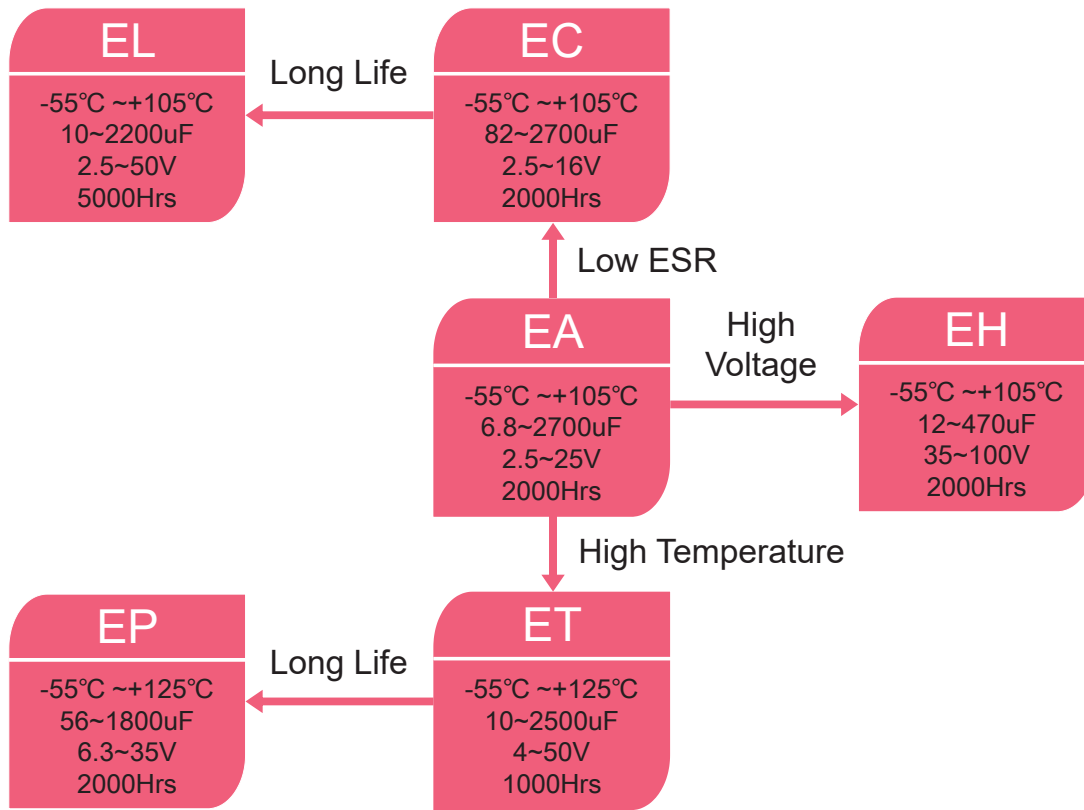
EL
-55℃ ~+105℃
10~2200uF
2.5~50V
5000Hrs

Long Life

EC
-55℃ ~+105℃
82~2700uF
2.5~16V
2000Hrs

Low ESR

EA
-55℃ ~+105℃
6.8~2700uF
2.5~25V
2000Hrs

High Voltage

EH
-55℃ ~+105℃
12~470uF
35~100V
2000Hrs

High Temperature

EP
-55℃ ~+125℃
56~1800uF
6.3~35V
2000Hrs

Long Life

ET
-55℃ ~+125℃
10~2500uF
4~50V
1000Hrs